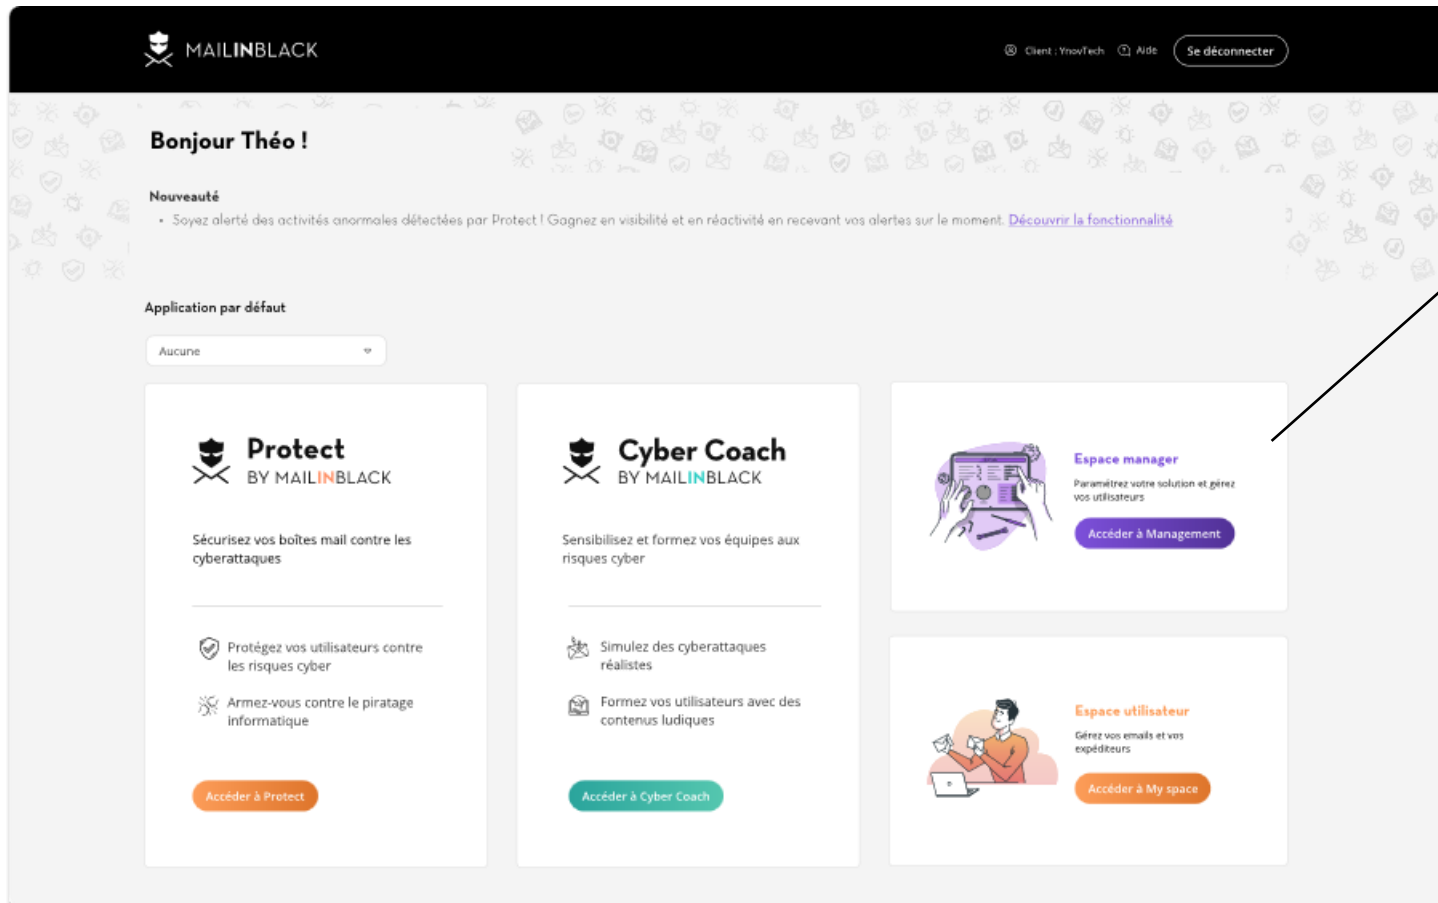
MAILINBLACK

Client : YnovTech Aide Se déconnecter

Bonjour Théo !

Nouveauté
• Soyez alerté des activités anormales détectées par Protect ! Gagnez en visibilité et en réactivité en recevant vos alertes sur le moment. Découvrir la fonctionnalité

Application par défaut

Aucune

Protect
BY MAILINBLACK

Sécurisez vos boîtes mail contre les cyberattaques

Protégez vos utilisateurs contre les risques cyber

Armez-vous contre le piratage informatique

Accéder à Protect

Cyber Coach
BY MAILINBLACK

Sensibilisez et formez vos équipes aux risques cyber

Simulez des cyberattaques réalistes

Formez vos utilisateurs avec des contenus ludiques

Accéder à Cyber Coach

Espace manager
Paramétrez votre solution et gérez vos utilisateurs
Accéder à Management

Espace utilisateur
Gérez vos emails et vos expéditeurs
Accéder à My space